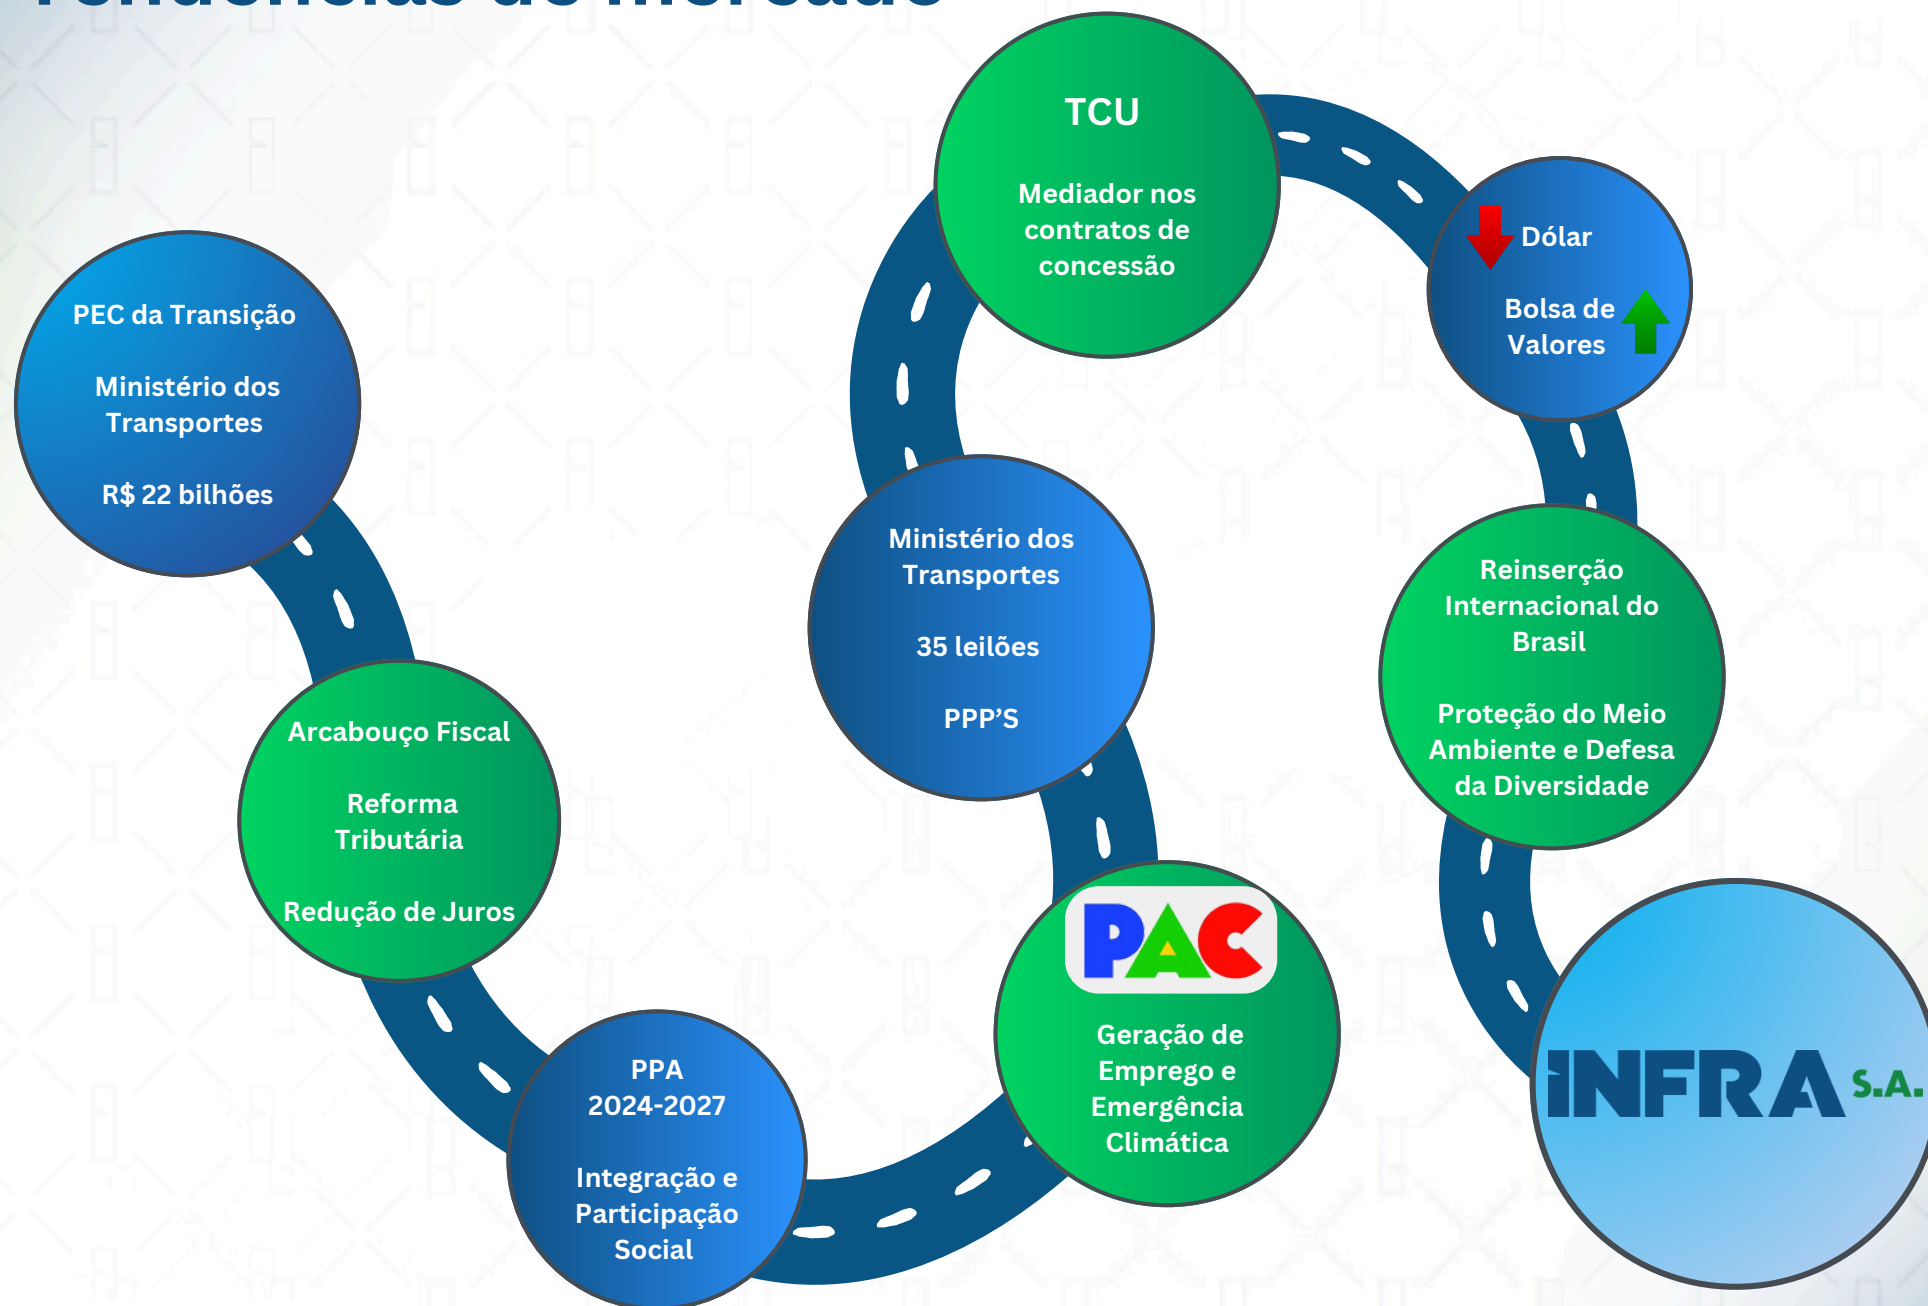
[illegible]

PEC da Transição

Ministério dos Transportes

R$ 22 bilhões

Arcabouço Fiscal

Reforma Tributária

Redução de Juros

PPA 2024-2027

Integração e Participação Social

Ministério dos Transportes

35 leilões

PPP'S

TCU

Mediador nos contratos de concessão

PAC

Geração de Emprego e Emergência Climática

Dólar

Bolsa de Valores

Reinserção Internacional do Brasil

Proteção do Meio Ambiente e Defesa da Diversidade

INFRA S.A.